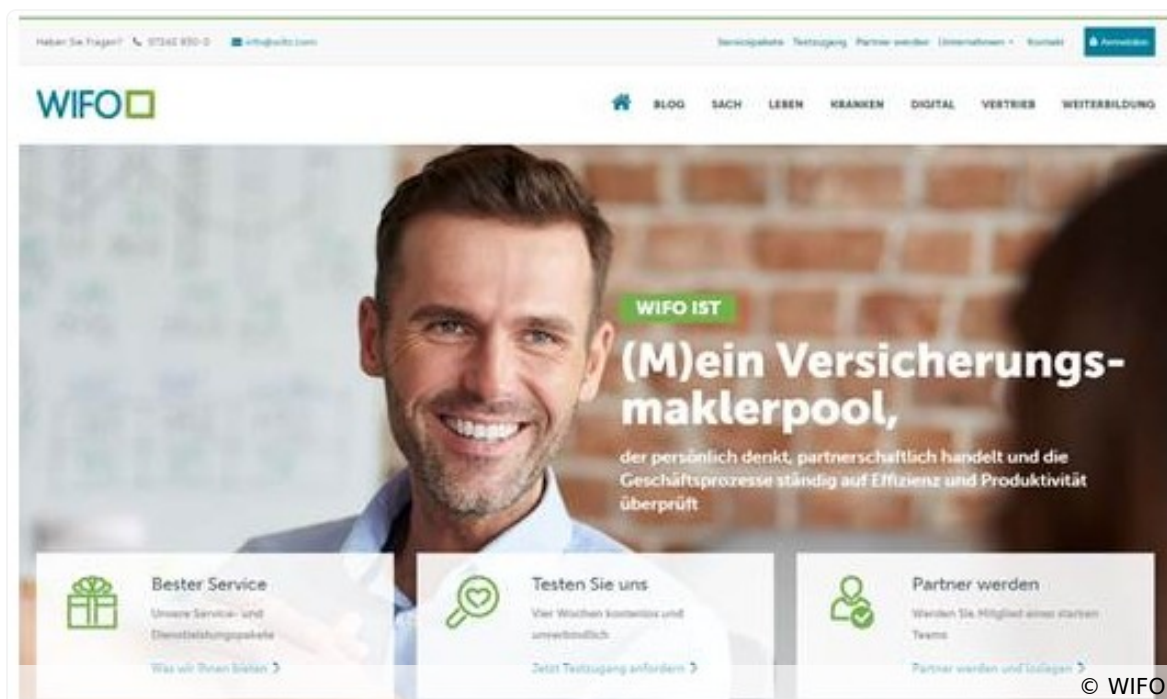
Haben Sie Fragen? 07242 850-0 info@wifo.com

Servicepakete Testzugang Partner werden Unternehmen Kontakt Anmelden

WIFO

BLOG SACH LEBEN KRANKEN DIGITAL VERTRIEB WEITERBILDUNG

WIFO IST

(M)ein Versicherungsmaklerpool,

der persönlich denkt, partnerschaftlich handelt und die Geschäftsprozesse ständig auf Effizienz und Produktivität überprüft

Bester Service

Unsere Service- und Dienstleistungspakete

Was wir Ihnen bieten

Testen Sie uns

Vier Wochen kostenlos und unverbindlich

Jetzt Testzugang anfordern

Partner werden

Werden Sie Mitglied eines starken Teams

Partner werden und loslegen

© WIFO